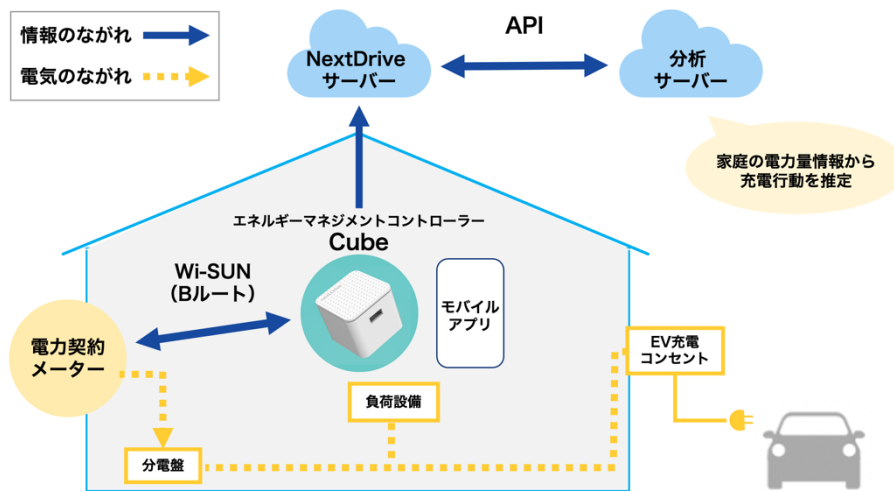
情報のながれ

電気のながれ

NextDrive
サーバー

API

分析
サーバー

家庭の電力量情報から
充電行動を推定

エネルギーマネジメントコントローラー
Cube

Wi-SUN
（Bルート）

モバイル
アプリ

電力契約
メーター

EV充電
コンセント

負荷設備

分電盤